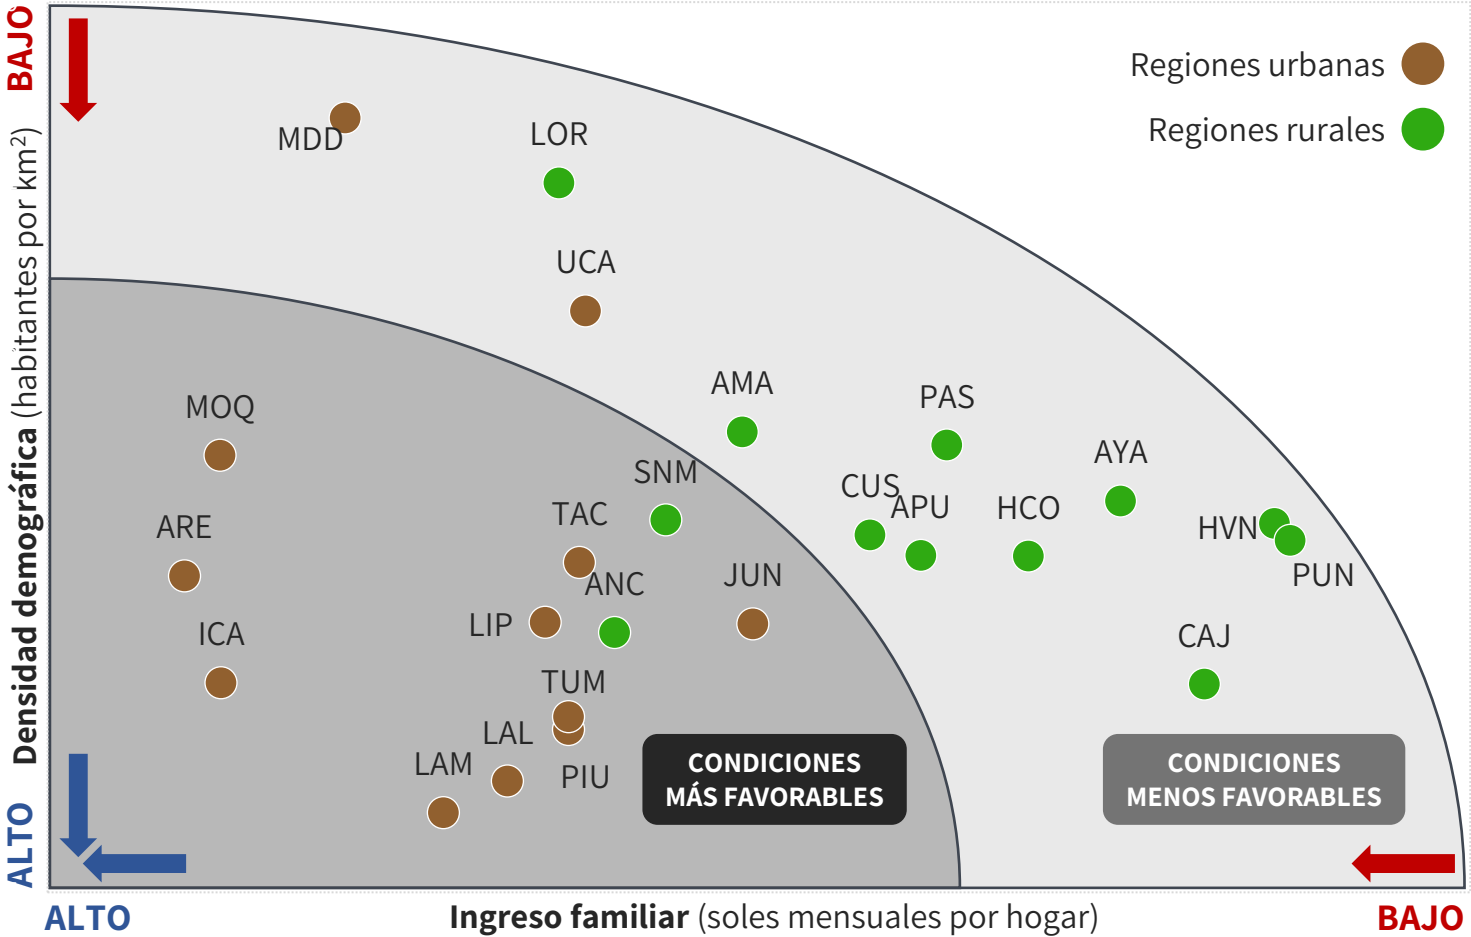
BAJO

Densidad demográfica (habitantes por km$^2$)

ALTO

Regiones urbanas

Regiones rurales

MDD

LOR

UCA

AMA

PAS

MOQ

SNM

AYA

CUS

APU

HCO

TAC

HVN

ARE

ANC

JUN

PUN

ICA

LIP

CAJ

TUM

LAL

LAM

PIU

CONDICIONES MÁS FAVORABLES

CONDICIONES MENOS FAVORABLES

ALTO

Ingreso familiar (soles mensuales por hogar)

BAJO